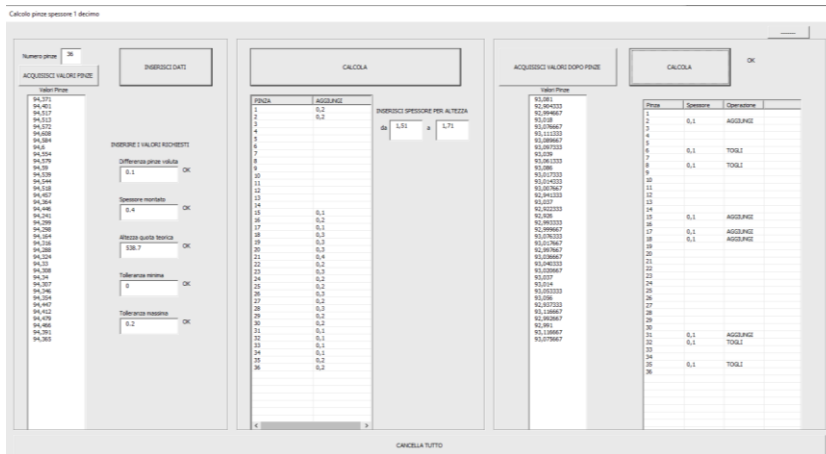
Calcolo pinze spessore 1 decimo

Numero pinze 36

ACQUISISCI VALORI PINZE

INSERISCI DATI

Valori Pinze
94,371
94,401
94,517
94,513
94,272
94,658
94,584
94,6
94,554
94,579
94,59
94,339
94,544
94,518
94,457
94,364
94,446
94,241
94,299
94,298
94,164
94,316
94,288
94,324
94,33
94,308
94,34
94,307
94,346
94,354
94,447
94,412
94,479
94,466
94,391
94,365

INSERIRE I VALORI RICHIESTI

Differenza pinze voluta
0.1
OK

Spessore montato
0.4
OK

Altezza quota teorica
538.7
OK

Telleranza minima
0
OK

Tolleranza massima
0.2
OK

CALCOLA

| PINZA | AGGIUNGI |
|---|---|
| 1 | 0,2 |
| 2 | 0,2 |
| 3 | |
| 4 | |
| 5 | |
| 6 | |
| 7 | |
| 8 | |
| 9 | |
| 10 | |
| 11 | |
| 12 | |
| 13 | |
| 14 | |
| 15 | 0,1 |
| 16 | 0,2 |
| 17 | 0,1 |
| 18 | 0,3 |
| 19 | 0,3 |
| 20 | 0,3 |
| 21 | 0,4 |
| 22 | 0,2 |
| 23 | 0,3 |
| 24 | 0,2 |
| 25 | 0,2 |
| 26 | 0,3 |
| 27 | 0,2 |
| 28 | 0,3 |
| 29 | 0,2 |
| 30 | 0,2 |
| 31 | 0,1 |
| 32 | 0,1 |
| 33 | 0,1 |
| 34 | 0,1 |
| 35 | 0,2 |
| 36 | 0,2 |

INSERISCI SPESSORE PER ALTEZZA
da 1,51 a 1,71

ACQUISISCI VALORI DOPO PINZE

CALCOLA

OK

Valori Pinze
93,081
92,904333
92,994667
93,018
93,076667
93,111333
92,989667
93,097333
93,039
93,061333
93,086
93,017333
93,014333
93,007667
93,041333
93,037
92,922333
92,926
92,993333
92,999667
93,076333
93,017667
92,997667
93,036667
93,040333
93,020667
93,037
93,014
93,053333
93,056
92,937333
93,118667
92,992667
92,991
93,118667
93,075667

| Pinza | Spessore | Operazione |
|---|---|---|
| 1 | | |
| 2 | 0,1 | AGGIUNGI |
| 3 | | |
| 4 | | |
| 5 | | |
| 6 | 0,1 | TOGLI |
| 7 | | |
| 8 | 0,1 | TOGLI |
| 9 | | |
| 10 | | |
| 11 | | |
| 12 | | |
| 13 | | |
| 14 | | |
| 15 | 0,1 | AGGIUNGI |
| 16 | | |
| 17 | 0,1 | AGGIUNGI |
| 18 | 0,1 | AGGIUNGI |
| 19 | | |
| 20 | | |
| 21 | | |
| 22 | | |
| 23 | | |
| 24 | | |
| 25 | | |
| 26 | | |
| 27 | | |
| 28 | | |
| 29 | | |
| 30 | | |
| 31 | 0,1 | AGGIUNGI |
| 32 | 0,1 | TOGLI |
| 33 | | |
| 34 | | |
| 35 | 0,1 | TOGLI |
| 36 | | |

CANCELLA TUTTO